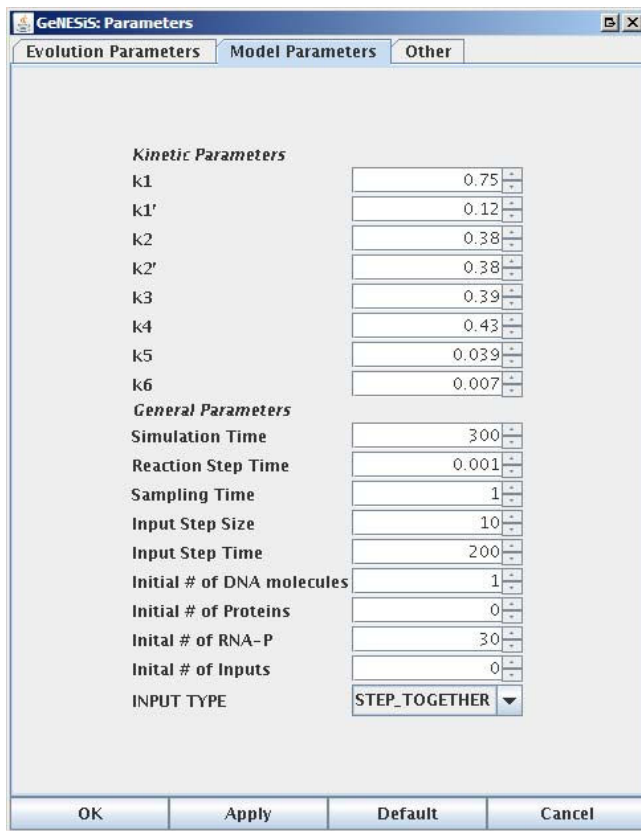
GeNESiS: Parameters

Evolution Parameters | Model Parameters | Other

Kinetic Parameters

| | |
|---|---|
| k1 | 0.75 |
| k1' | 0.12 |
| k2 | 0.38 |
| k2' | 0.38 |
| k3 | 0.39 |
| k4 | 0.43 |
| k5 | 0.039 |
| k6 | 0.007 |

General Parameters

| | |
|---|---|
| Simulation Time | 300 |
| Reaction Step Time | 0.001 |
| Sampling Time | 1 |
| Input Step Size | 10 |
| Input Step Time | 200 |
| Initial # of DNA molecules | 1 |
| Initial # of Proteins | 0 |
| Inital # of RNA-P | 30 |
| Inital # of Inputs | 0 |
| INPUT TYPE | STEP_TOGETHER |

OK | Apply | Default | Cancel